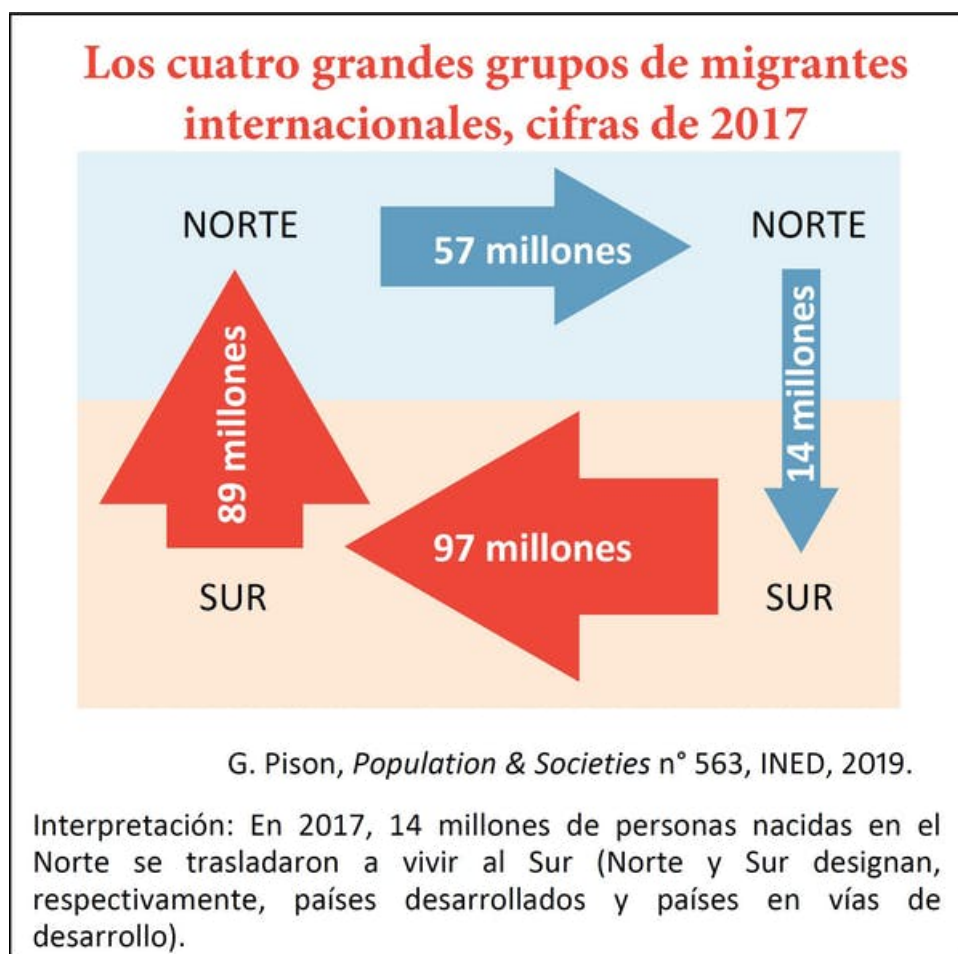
Los cuatro grandes grupos de migrantes internacionales, cifras de 2017

NORTE

57 millones

NORTE

89 millones

14 millones

97 millones

SUR

SUR

G. Pison, *Population & Societies* n° 563, INED, 2019.

Interpretación: En 2017, 14 millones de personas nacidas en el Norte se trasladaron a vivir al Sur (Norte y Sur designan, respectivamente, países desarrollados y países en vías de desarrollo).